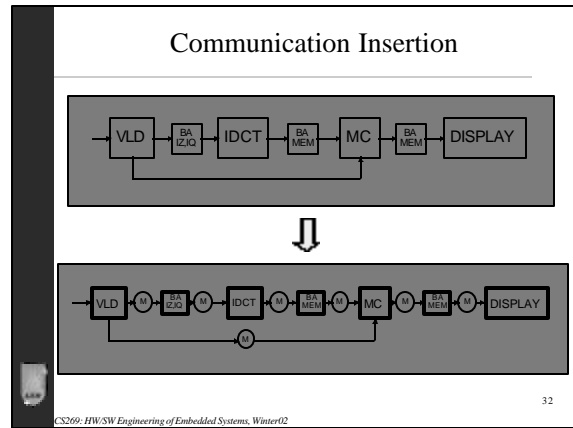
Communication Insertion

VLD

BA IZ,IQ

IDCT

BA MEM

MC

BA MEM

DISPLAY

VLD

M

BA IZ,IQ

M

IDCT

M

BA MEM

M

MC

M

BA MEM

M

DISPLAY

M

32

CS269: HW/SW Engineering of Embedded Systems, Winter02